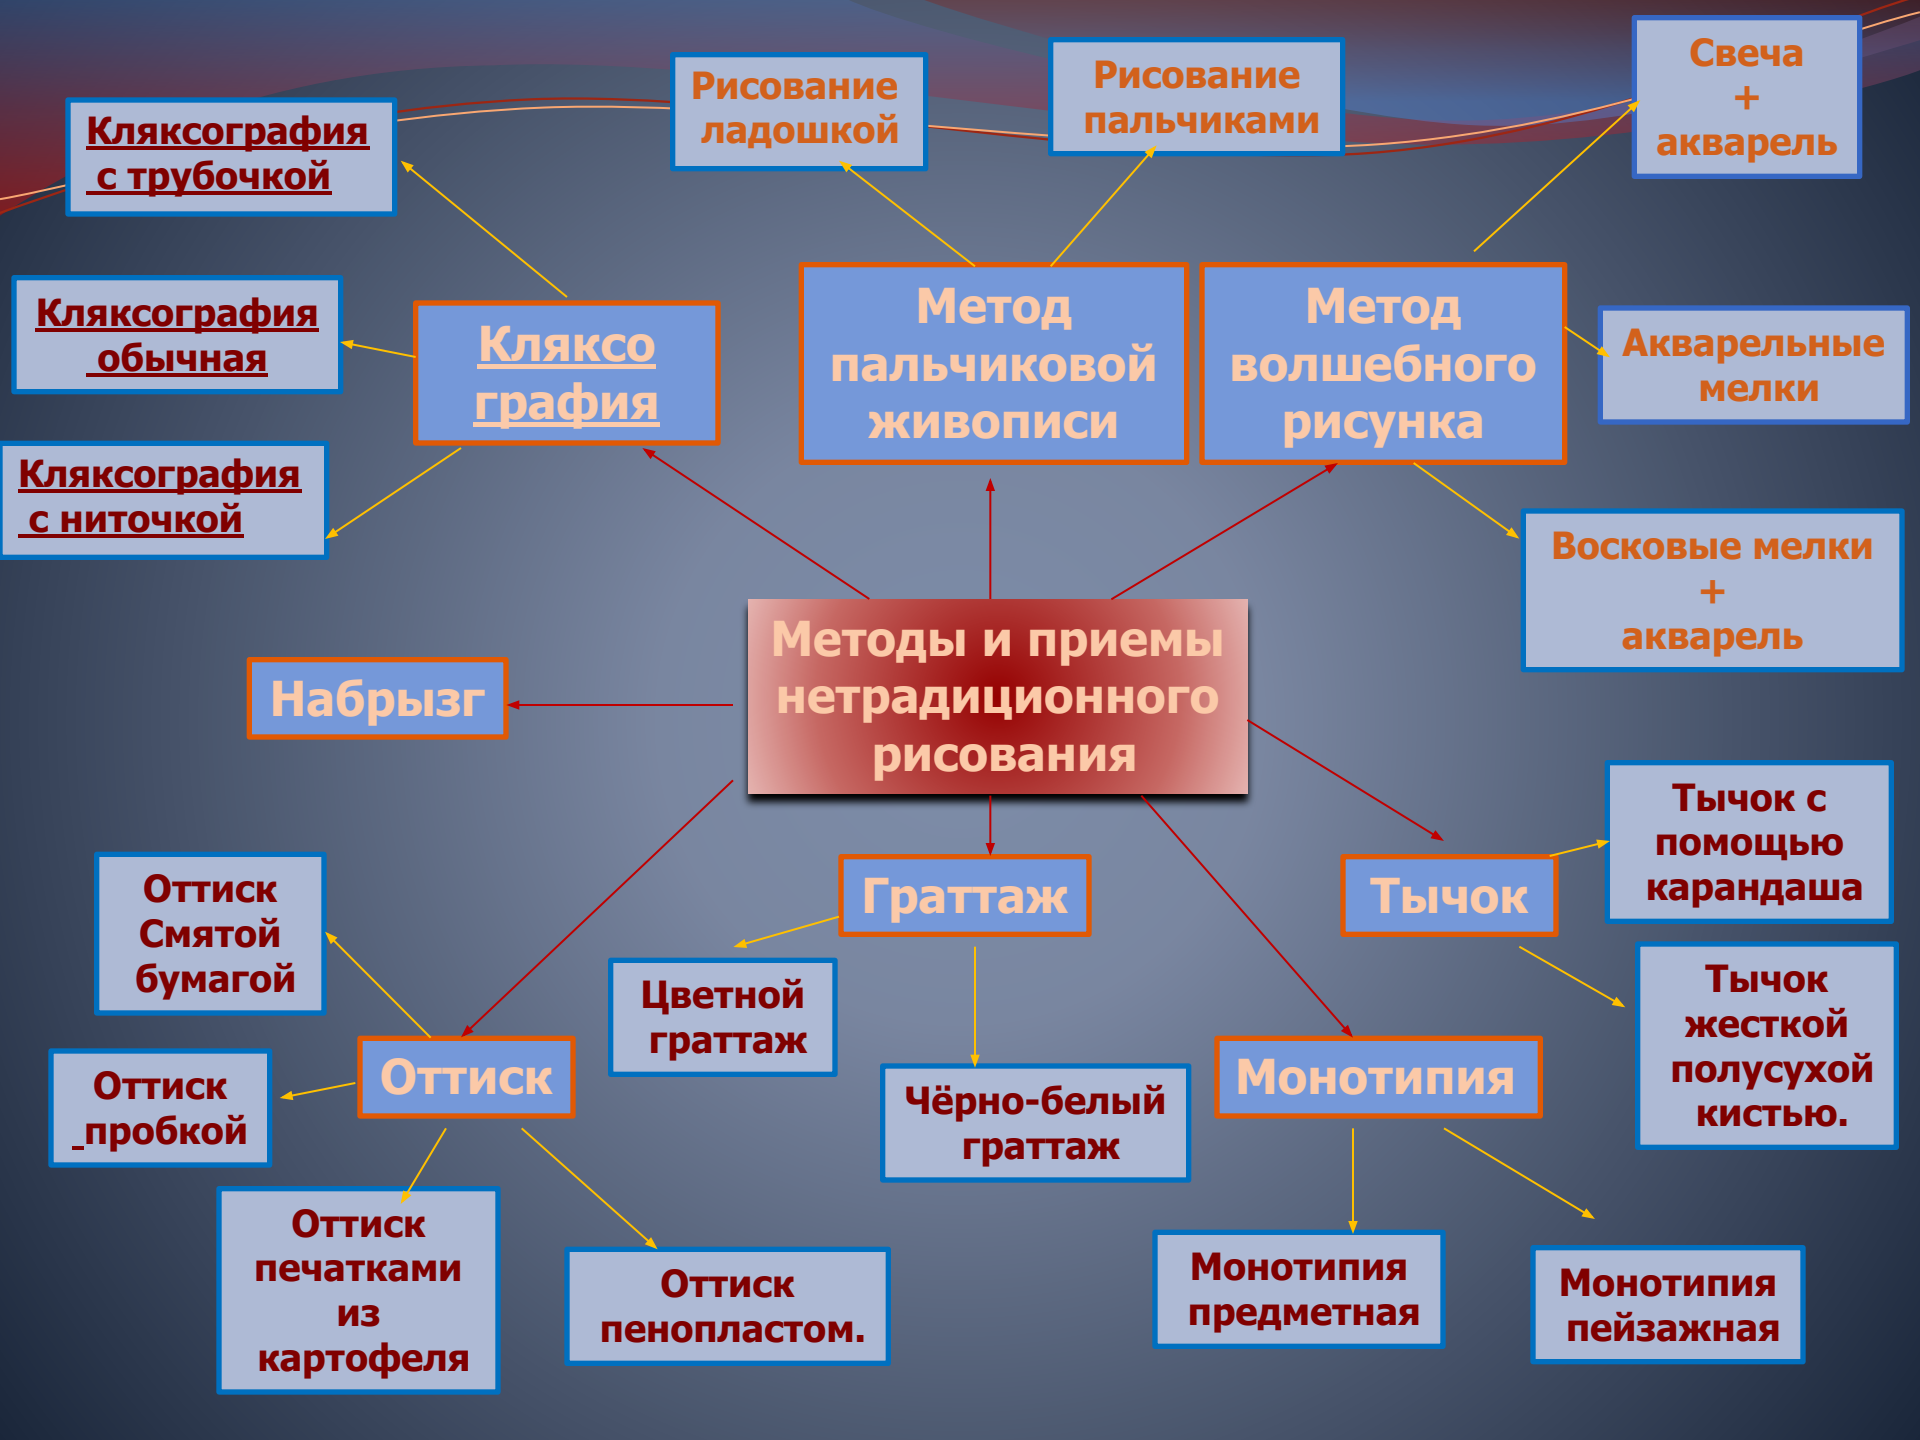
Методы и приемы нетрадиционного рисования

Кляксо графия

Кляксография с трубочкой

Кляксография обычная

Кляксография с ниточкой

Метод пальчиковой живописи

Рисование ладошкой

Рисование пальчиками

Метод волшебного рисунка

Свеча + акварель

Акварельные мелки

Восковые мелки + акварель

Набрызг

Граттаж

Цветной граттаж

Чёрно-белый граттаж

Тычок

Тычок с помощью карандаша

Тычок жесткой полусухой кистью.

Монотипия

Монотипия предметная

Монотипия пейзажная

Оттиск

Оттиск Смятой бумагой

Оттиск пробкой

Оттиск печатками из картофеля

Оттиск пенопластом.